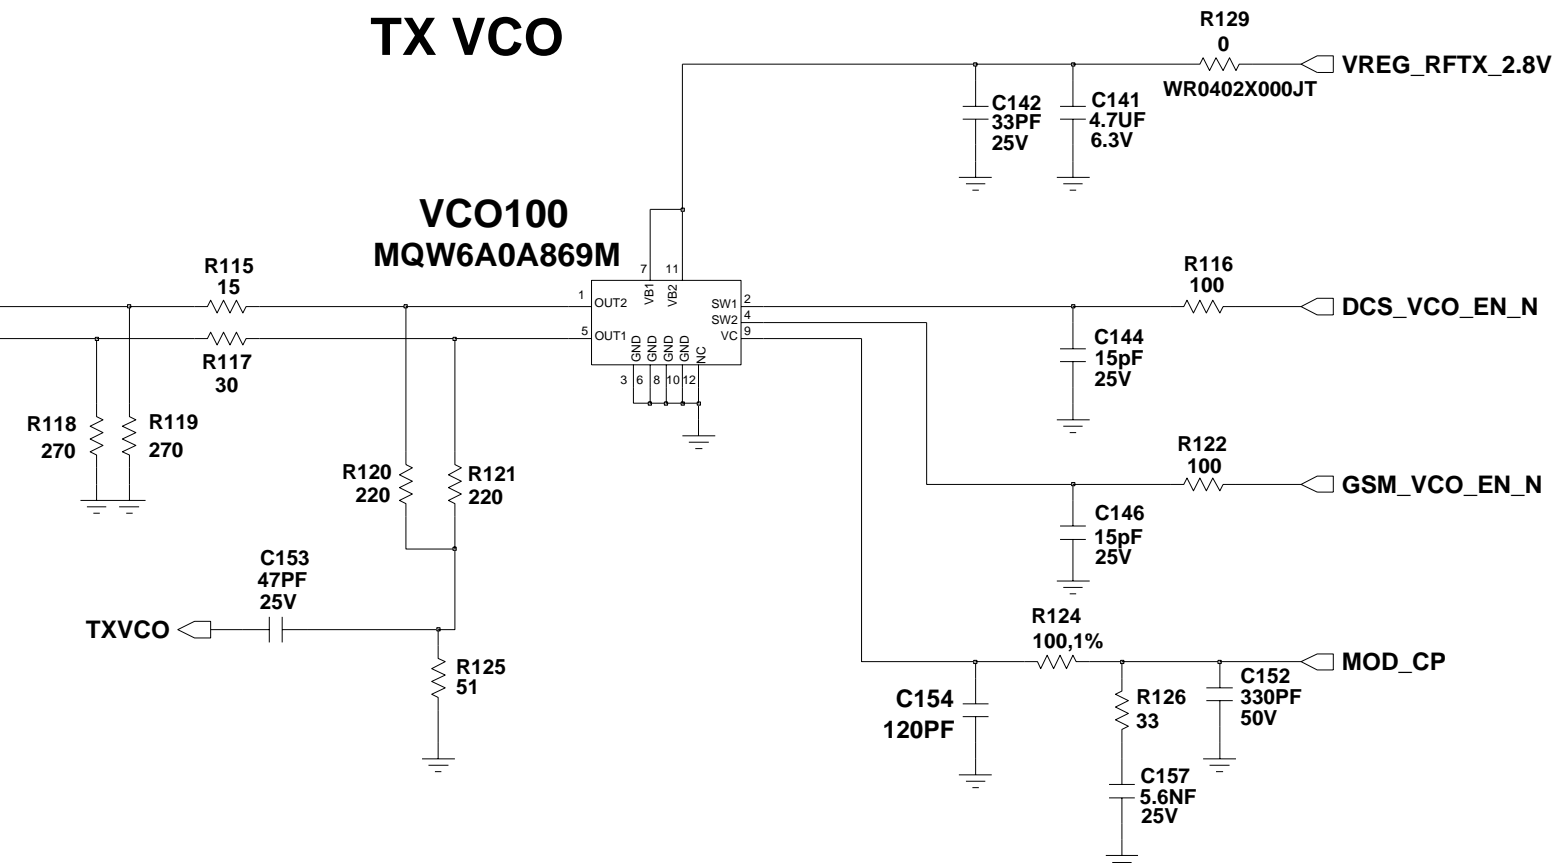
TX VCO

R129
0
WR0402X000JT
VREG_RFTX_2.8V

C142
33PF
25V

C141
4.7UF
6.3V

VCO100
MQW6A0A869M

7 11
VB1 VB2
1 OUT2
5 OUT1
SW1 2
SW2 4
VC 9
GND GND GND GND NC
3 6 8 10 12

R115
15

R117
30

R118
270

R119
270

R120
220

R121
220

R116
100
DCS_VCO_EN_N

C144
15pF
25V

R122
100
GSM_VCO_EN_N

C146
15pF
25V

C153
47PF
25V
TXVCO

R125
51

R124
100,1%
MOD_CP

C154
120PF

R126
33

C152
330PF
50V

C157
5.6NF
25V